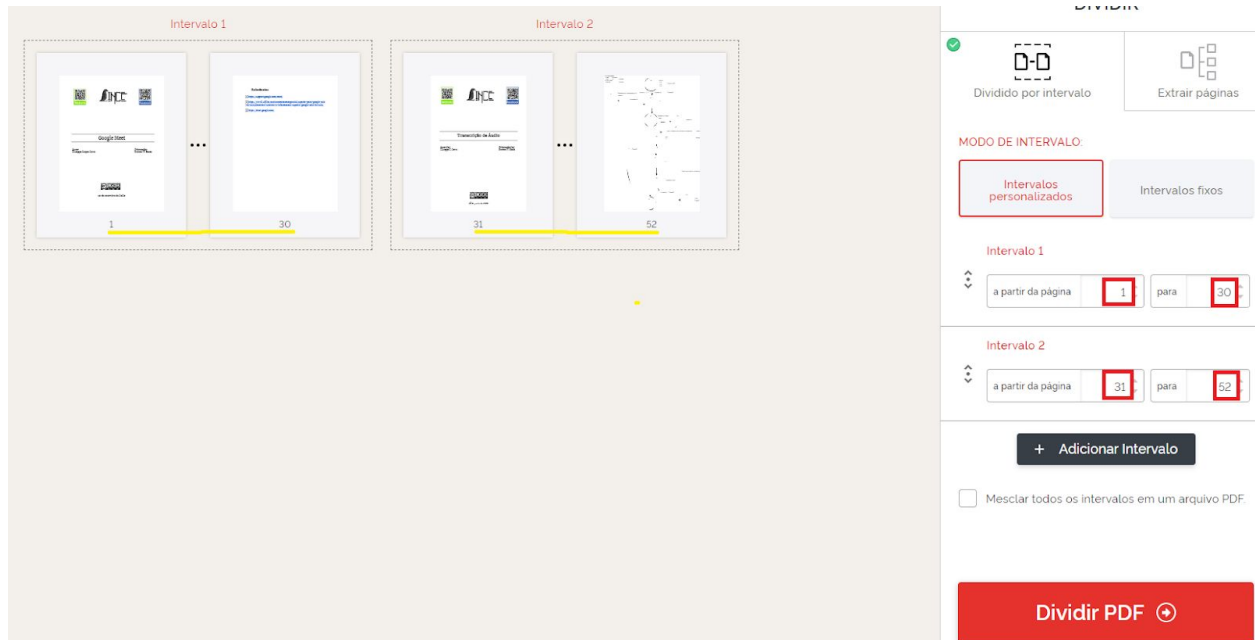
Intervalo 1

Google Sheet

1

30

Intervalo 2

Transcrição de Áudio

31

52

DIVIDIR

Dividido por intervalo

Extrair páginas

MODO DE INTERVALO:

Intervalos personalizados

Intervalos fixos

Intervalo 1

a partir da página 1 para 30

Intervalo 2

a partir da página 31 para 52

+ Adicionar Intervalo

Mesclar todos os intervalos em um arquivo PDF.

Dividir PDF